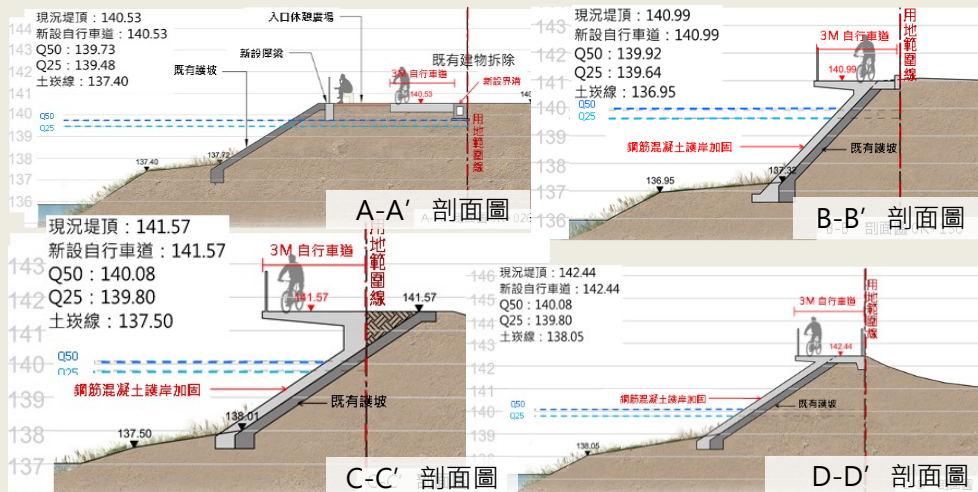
現況堤頂：140.53
新設自行車道：140.53
Q50：139.73
Q25：139.48
土崁線：137.40

入口休憩廣場
新設擋牆
既有護坡
既有建物拆除
3M 自行車道
新設界牆
140.53
用地範圍線
Q50
Q25
137.40
137.72
144
143
142
141
140
139
138
137
136
A-A′ 剖面圖

現況堤頂：140.99
新設自行車道：140.99
Q50：139.92
Q25：139.64
土崁線：136.95

3M 自行車道
140.99
用地範圍線
Q50
Q25
鋼筋混凝土護岸加固
既有護坡
137.32
136.95
143
142
141
140
139
138
137
136
B-B′ 剖面圖

現況堤頂：141.57
新設自行車道：141.57
Q50：140.08
Q25：139.80
土崁線：137.50

3M 自行車道
141.57
141.57
用地範圍線
Q50
Q25
鋼筋混凝土護岸加固
既有護坡
138.01
137.50
143
142
141
140
139
138
137
C-C′ 剖面圖

現況堤頂：142.44
新設自行車道：142.44
Q50：140.08
Q25：139.80
土崁線：138.05

3M 自行車道
142.44
用地範圍線
Q50
Q25
鋼筋混凝土護岸加固
既有護坡
138.05
145
144
143
142
141
140
139
138
D-D′ 剖面圖